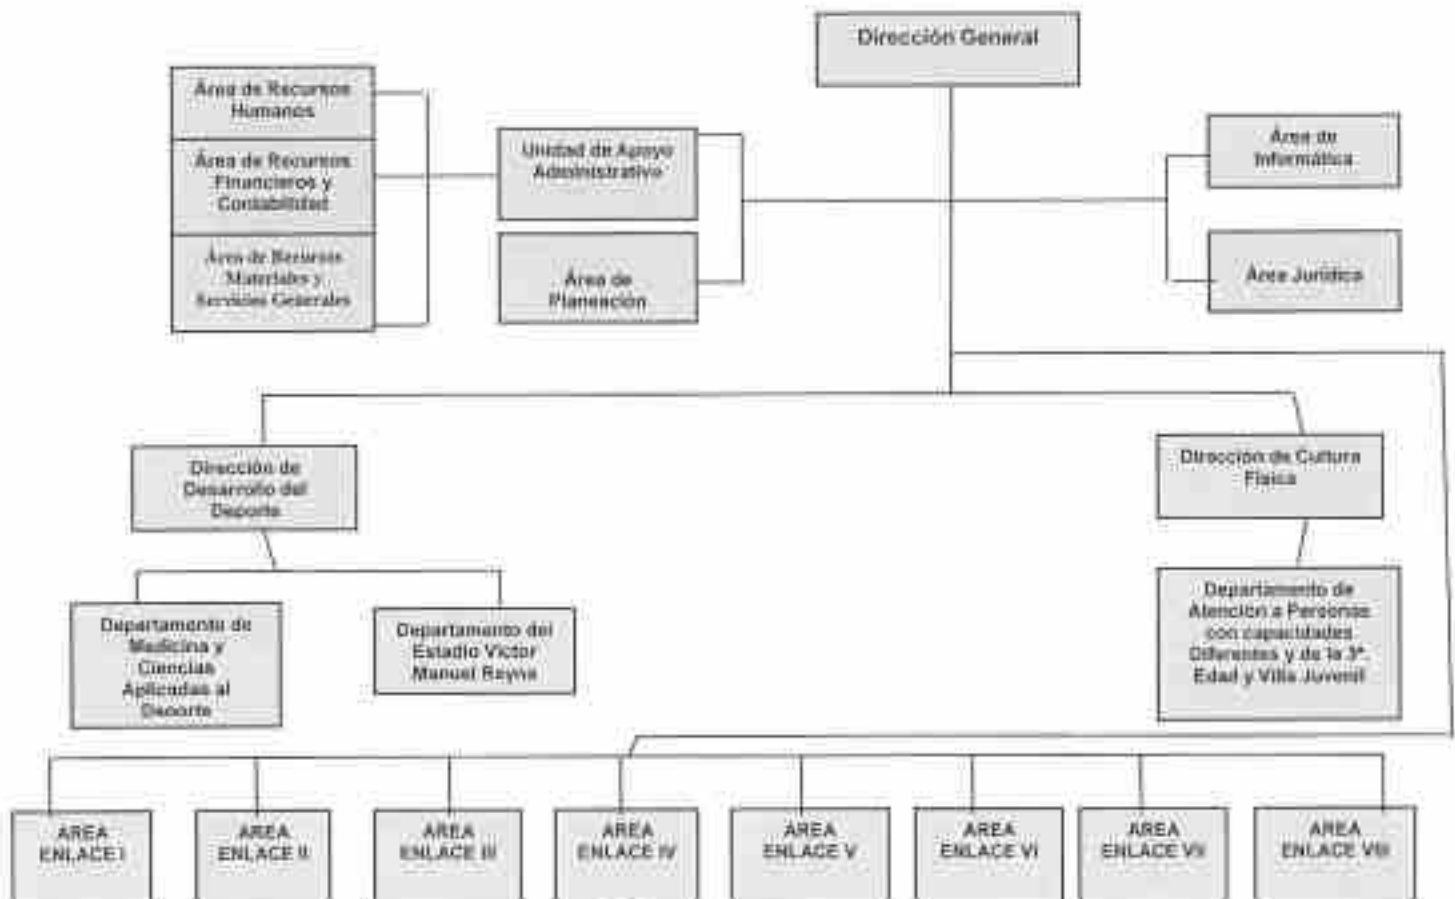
Dirección General

Área de Recursos Humanos

Área de Recursos Financieros y Contabilidad

Área de Recursos Materiales y Servicios Generales

Unidad de Apoyo Administrativo

Área de Planeación

Área de Informática

Área Jurídica

Dirección de Desarrollo del Deporte

Dirección de Cultura Física

Departamento de Medicina y Ciencias Aplicadas al Deporte

Departamento del Estadio Victor Manuel Reyna

Departamento de Atención a Personas con capacidades Diferentes y de la 3ª. Edad y Villa Juvenil

AREA ENLACE I

AREA ENLACE II

AREA ENLACE III

AREA ENLACE IV

AREA ENLACE V

AREA ENLACE VI

AREA ENLACE VII

AREA ENLACE VIII